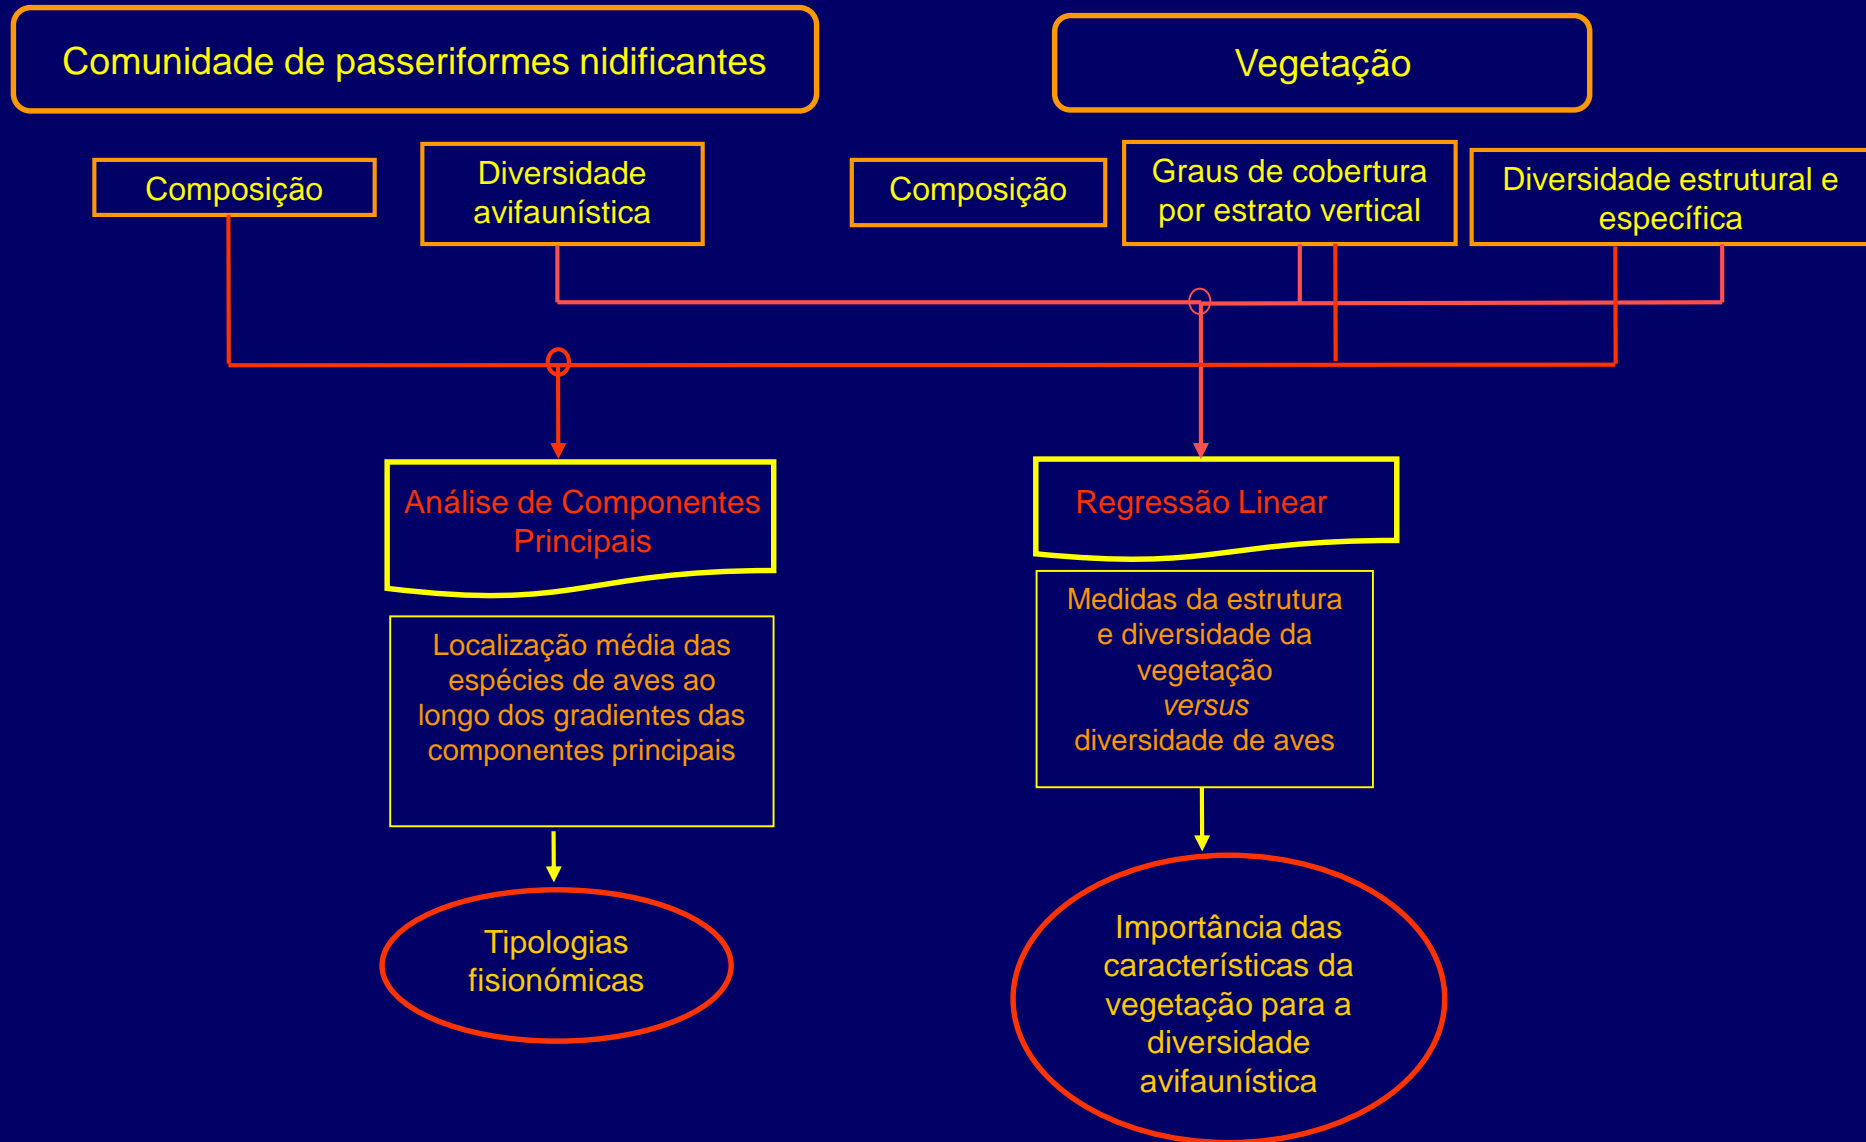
Comunidade de passeriformes nidificantes

Vegetação

Composição

Diversidade avifaunística

Composição

Graus de cobertura por estrato vertical

Diversidade estrutural e específica

Análise de Componentes Principais

Regressão Linear

Localização média das espécies de aves ao longo dos gradientes das componentes principais

Medidas da estrutura e diversidade da vegetação *versus* diversidade de aves

Tipologias fisionómicas

Importância das características da vegetação para a diversidade avifaunística